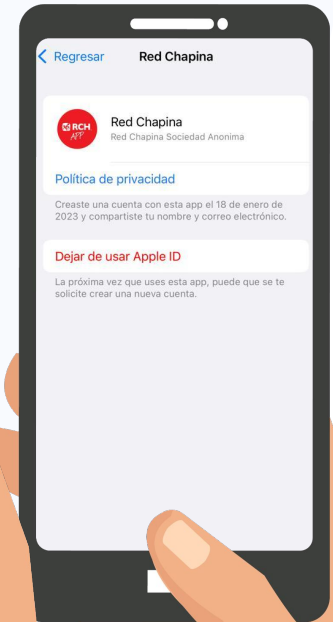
< Regresar

Red Chapina

RCH APP

Red Chapina
Red Chapina Sociedad Anonima

Política de privacidad

Creaste una cuenta con esta app el 18 de enero de 2023 y compartiste tu nombre y correo electrónico.

Dejar de usar Apple ID

La próxima vez que uses esta app, puede que se te solicite crear una nueva cuenta.